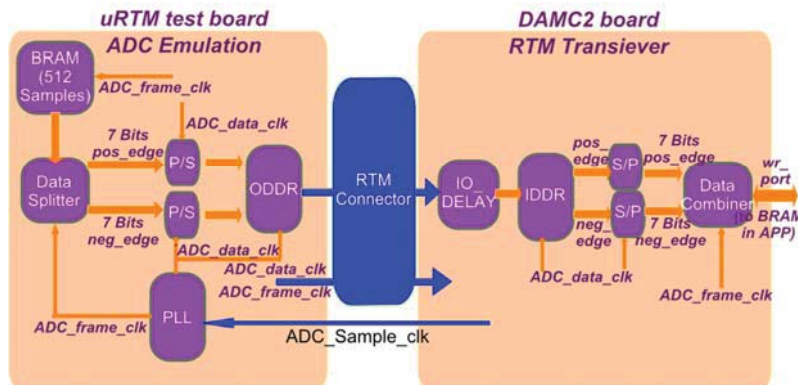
uRTM test board
ADC Emulation

BRAM (512 Samples)

ADC_frame_clk

ADC_data_clk

7 Bits pos_edge

P/S

Data Splitter

ODDR

7 Bits neg_edge

P/S

ADC_data_clk

ADC_data_clk

ADC_frame_clk

ADC_frame_clk

PLL

RTM Connector

ADC_Sample_clk

DAMC2 board
RTM Transiever

IO_ DELAY

IDDR

pos_ edge

S/P

7 Bits pos_edge

neg_ edge

S/P

7 Bits neg_edge

Data Combiner

wr_ port (to BRAM in APP)

ADC_data_clk

ADC_frame_clk